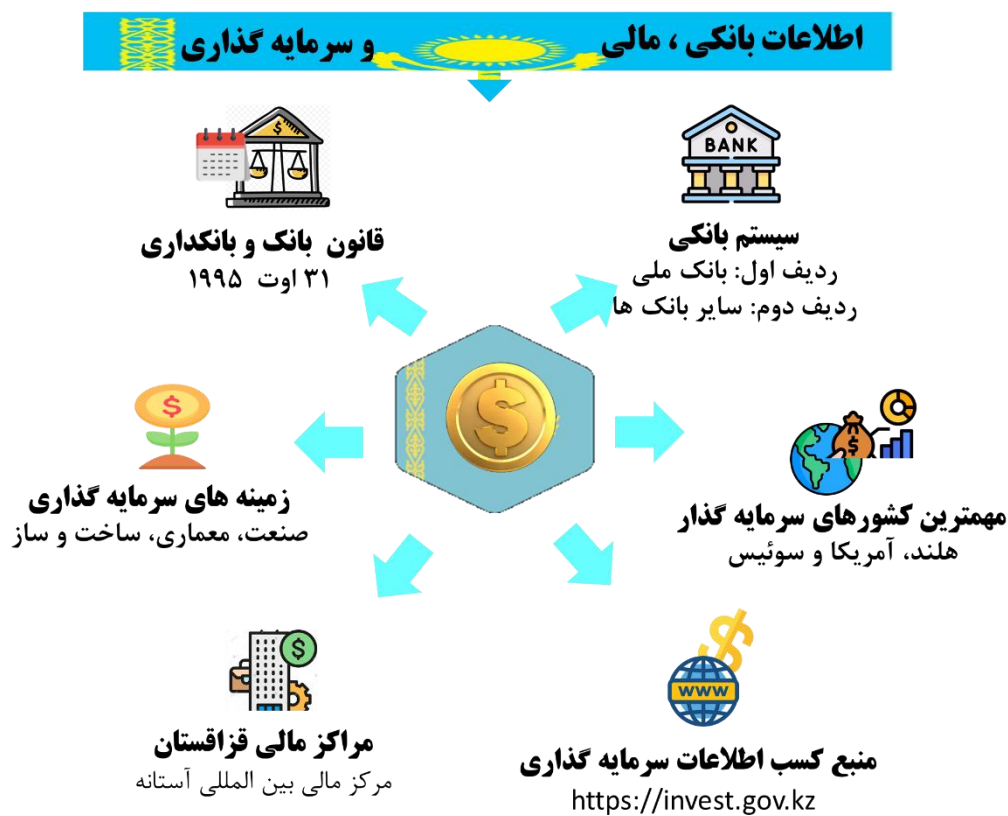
اطلاعات بانکی ، مالی و سرمایه گذاری

BANK

سیستم بانکی
ردیف اول: بانک ملی
ردیف دوم: سایر بانک ها

قانون بانک و بانکداری
۳۱ اوت ۱۹۹۵

$

زمینه های سرمایه گذاری
صنعت، معماری، ساخت و ساز

مهمترین کشورهای سرمایه گذار
هلند، آمریکا و سوئیس

مراکز مالی قزاقستان
مرکز مالی بین المللی آستانه

WWW

منبع کسب اطلاعات سرمایه گذاری
https://invest.gov.kz